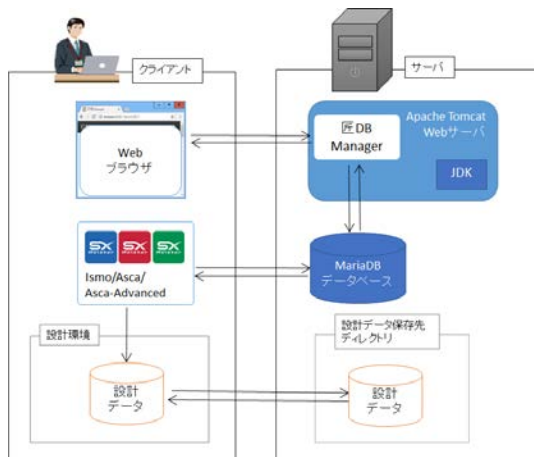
クライアント

サーバ

Web
ブラウザ

匠DB
Manager

Apache Tomcat
Webサーバ

JDK

SX SX SX

Ismo/Asca/
Asca-Advanced

MariaDB
データベース

設計環境

設計データ保存先
ディレクトリ

設計
データ

設計
データ